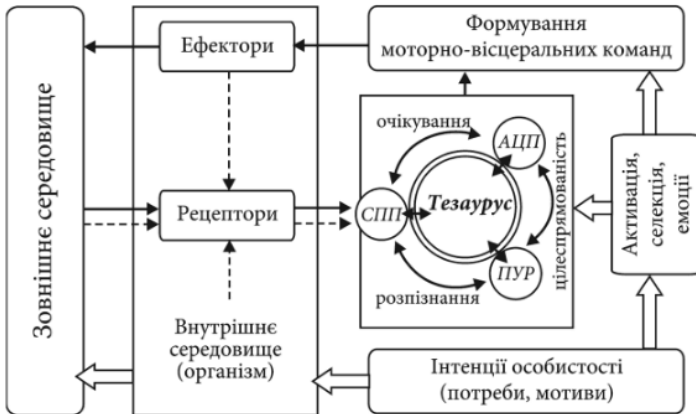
Зовнішнє середовище

Ефектори

Формування моторно-вісцеральних команд

очікування

АЦП

Рецептори

СПП

Тезаурус

цілеспрямованість

Активація, селекція, емоції

ПУР

розпізнання

Внутрішнє середовище (організм)

Інтенції особистості (потреби, мотиви)